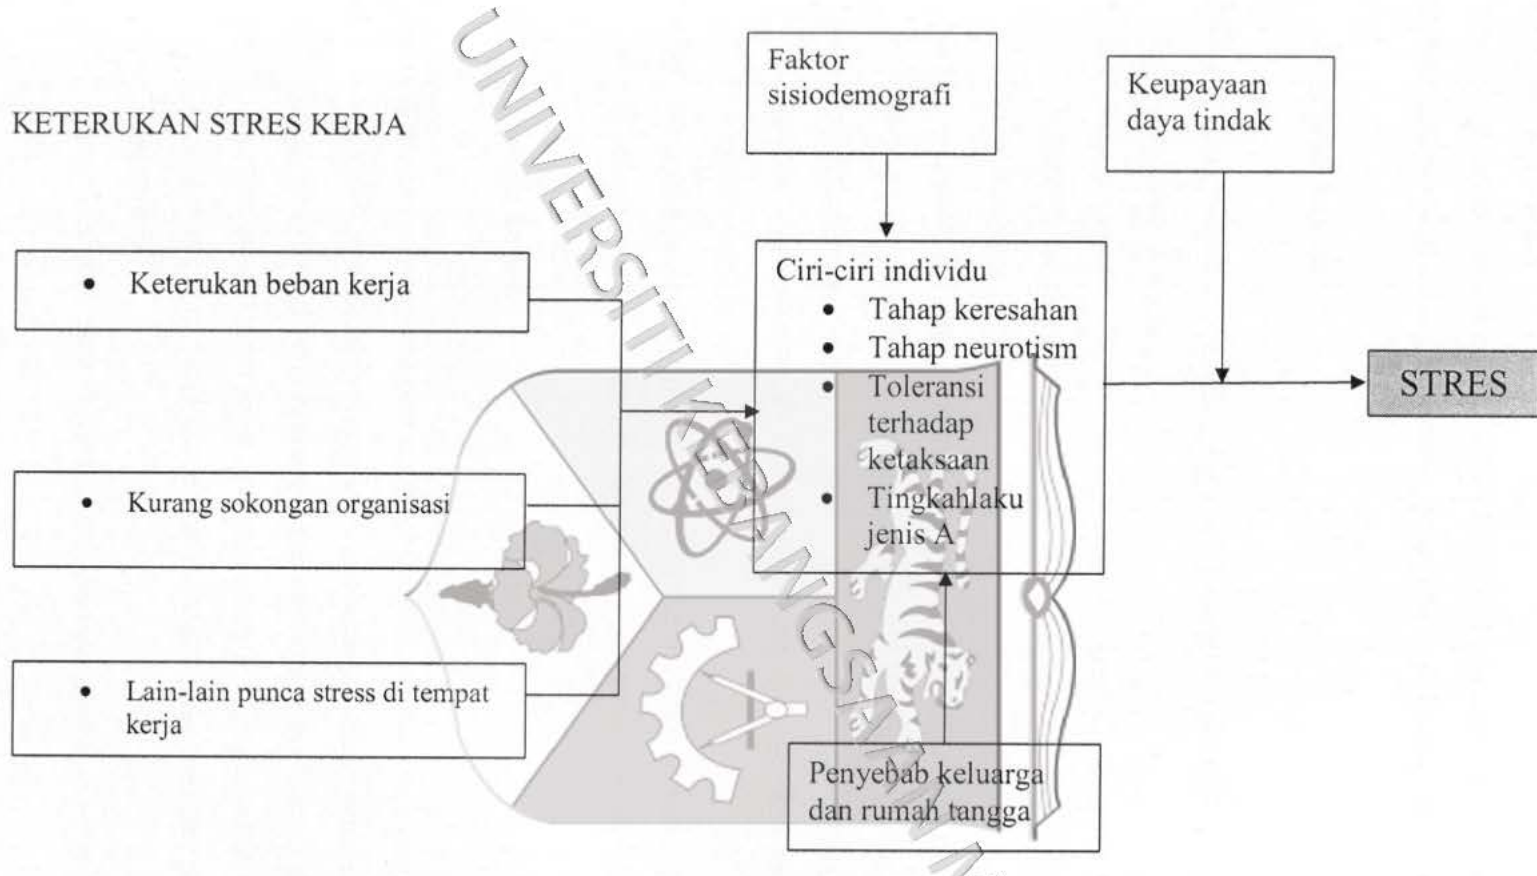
UNIVERSITI KEBANGSAAN M

KETERUKAN STRES KERJA

Faktor sisiodemografi

Keupayaan daya tindak

- Keterukan beban kerja

Ciri-ciri individu
- Tahap keresahan
- Tahap neurotism
- Toleransi terhadap ketaksaan
- Tingkahlaku jenis A

STRES

- Kurang sokongan organisasi

- Lain-lain punca stress di tempat kerja

Penyebab keluarga dan rumah tangga